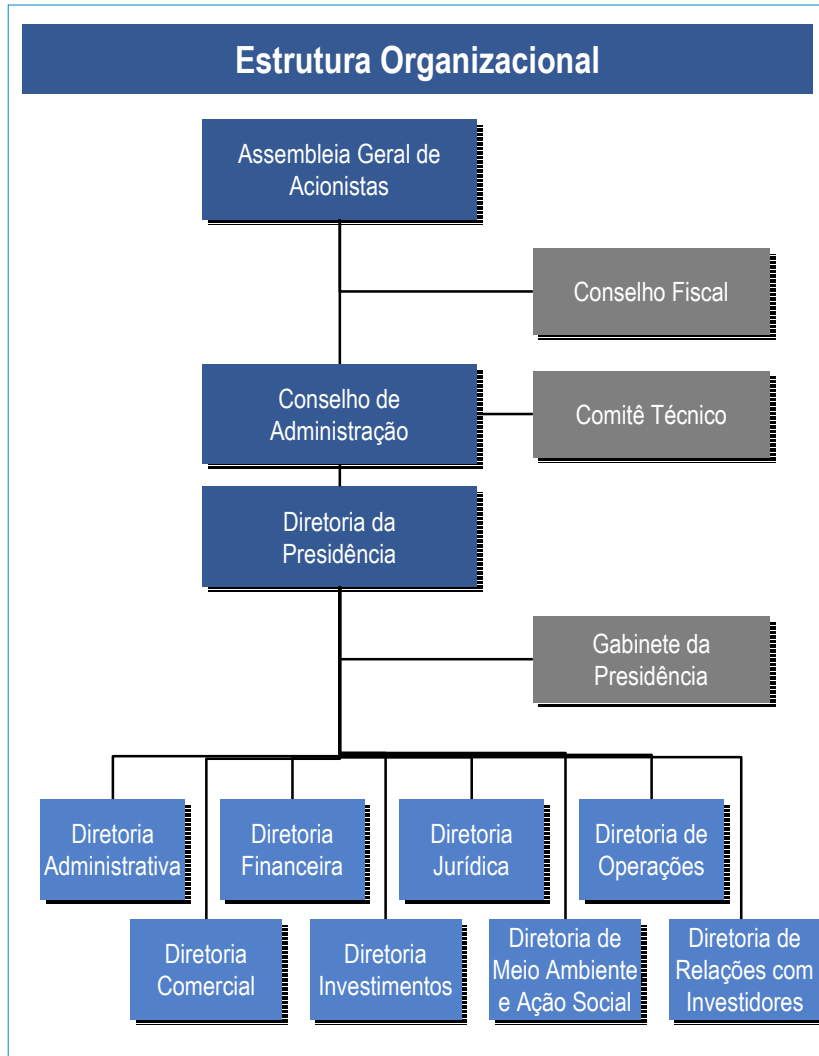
Estrutura Organizacional

Assembleia Geral de Acionistas

Conselho Fiscal

Conselho de Administração

Comitê Técnico

Diretoria da Presidência

Gabinete da Presidência

Diretoria Administrativa

Diretoria Financeira

Diretoria Jurídica

Diretoria de Operações

Diretoria Comercial

Diretoria Investimentos

Diretoria de Meio Ambiente e Ação Social

Diretoria de Relações com Investidores